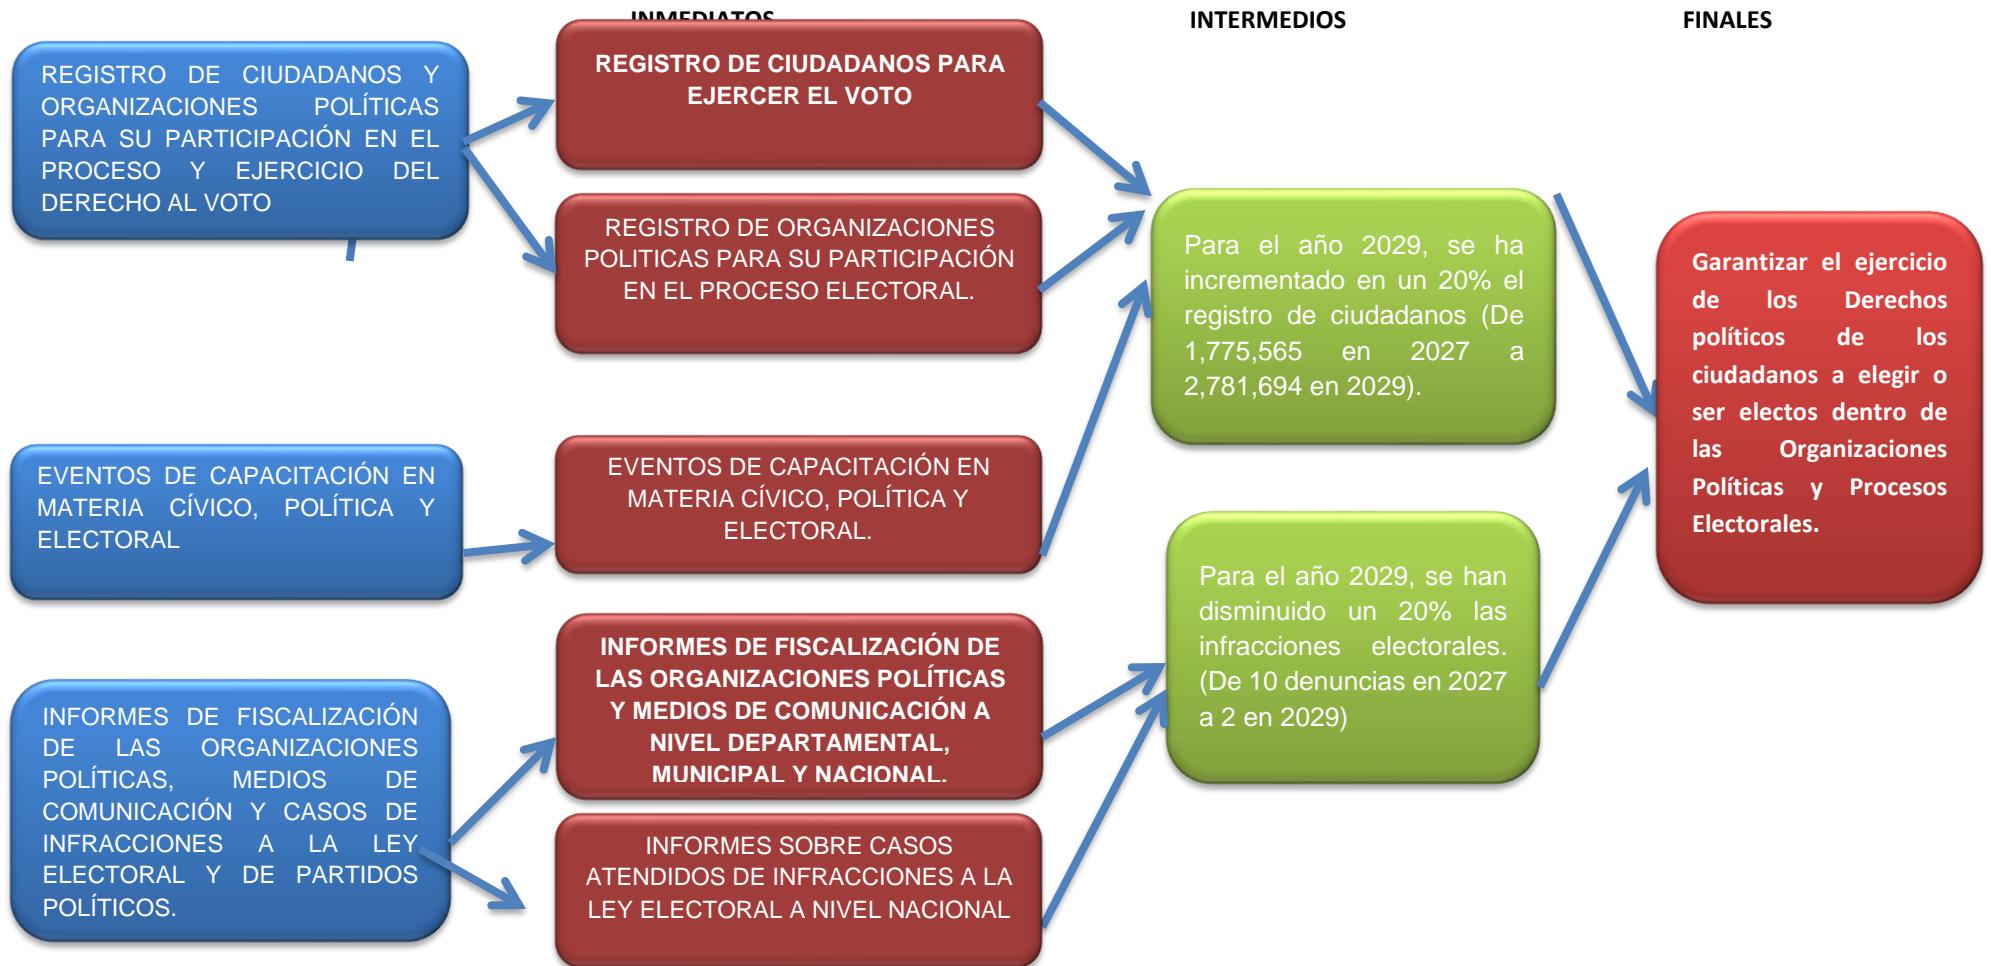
INMEDIATOS

INTERMEDIOS

FINALES

REGISTRO DE CIUDADANOS Y ORGANIZACIONES POLÍTICAS PARA SU PARTICIPACIÓN EN EL PROCESO Y EJERCICIO DEL DERECHO AL VOTO

REGISTRO DE CIUDADANOS PARA EJERCER EL VOTO

REGISTRO DE ORGANIZACIONES POLITICAS PARA SU PARTICIPACIÓN EN EL PROCESO ELECTORAL.

Para el año 2029, se ha incrementado en un 20% el registro de ciudadanos (De 1,775,565 en 2027 a 2,781,694 en 2029).

Garantizar el ejercicio de los Derechos políticos de los ciudadanos a elegir o ser electos dentro de las Organizaciones Políticas y Procesos Electorales.

EVENTOS DE CAPACITACIÓN EN MATERIA CÍVICO, POLÍTICA Y ELECTORAL

EVENTOS DE CAPACITACIÓN EN MATERIA CÍVICO, POLÍTICA Y ELECTORAL.

Para el año 2029, se han disminuido un 20% las infracciones electorales. (De 10 denuncias en 2027 a 2 en 2029)

INFORMES DE FISCALIZACIÓN DE LAS ORGANIZACIONES POLÍTICAS, MEDIOS DE COMUNICACIÓN Y CASOS DE INFRACCIONES A LA LEY ELECTORAL Y DE PARTIDOS POLÍTICOS.

INFORMES DE FISCALIZACIÓN DE LAS ORGANIZACIONES POLÍTICAS Y MEDIOS DE COMUNICACIÓN A NIVEL DEPARTAMENTAL, MUNICIPAL Y NACIONAL.

INFORMES SOBRE CASOS ATENDIDOS DE INFRACCIONES A LA LEY ELECTORAL A NIVEL NACIONAL